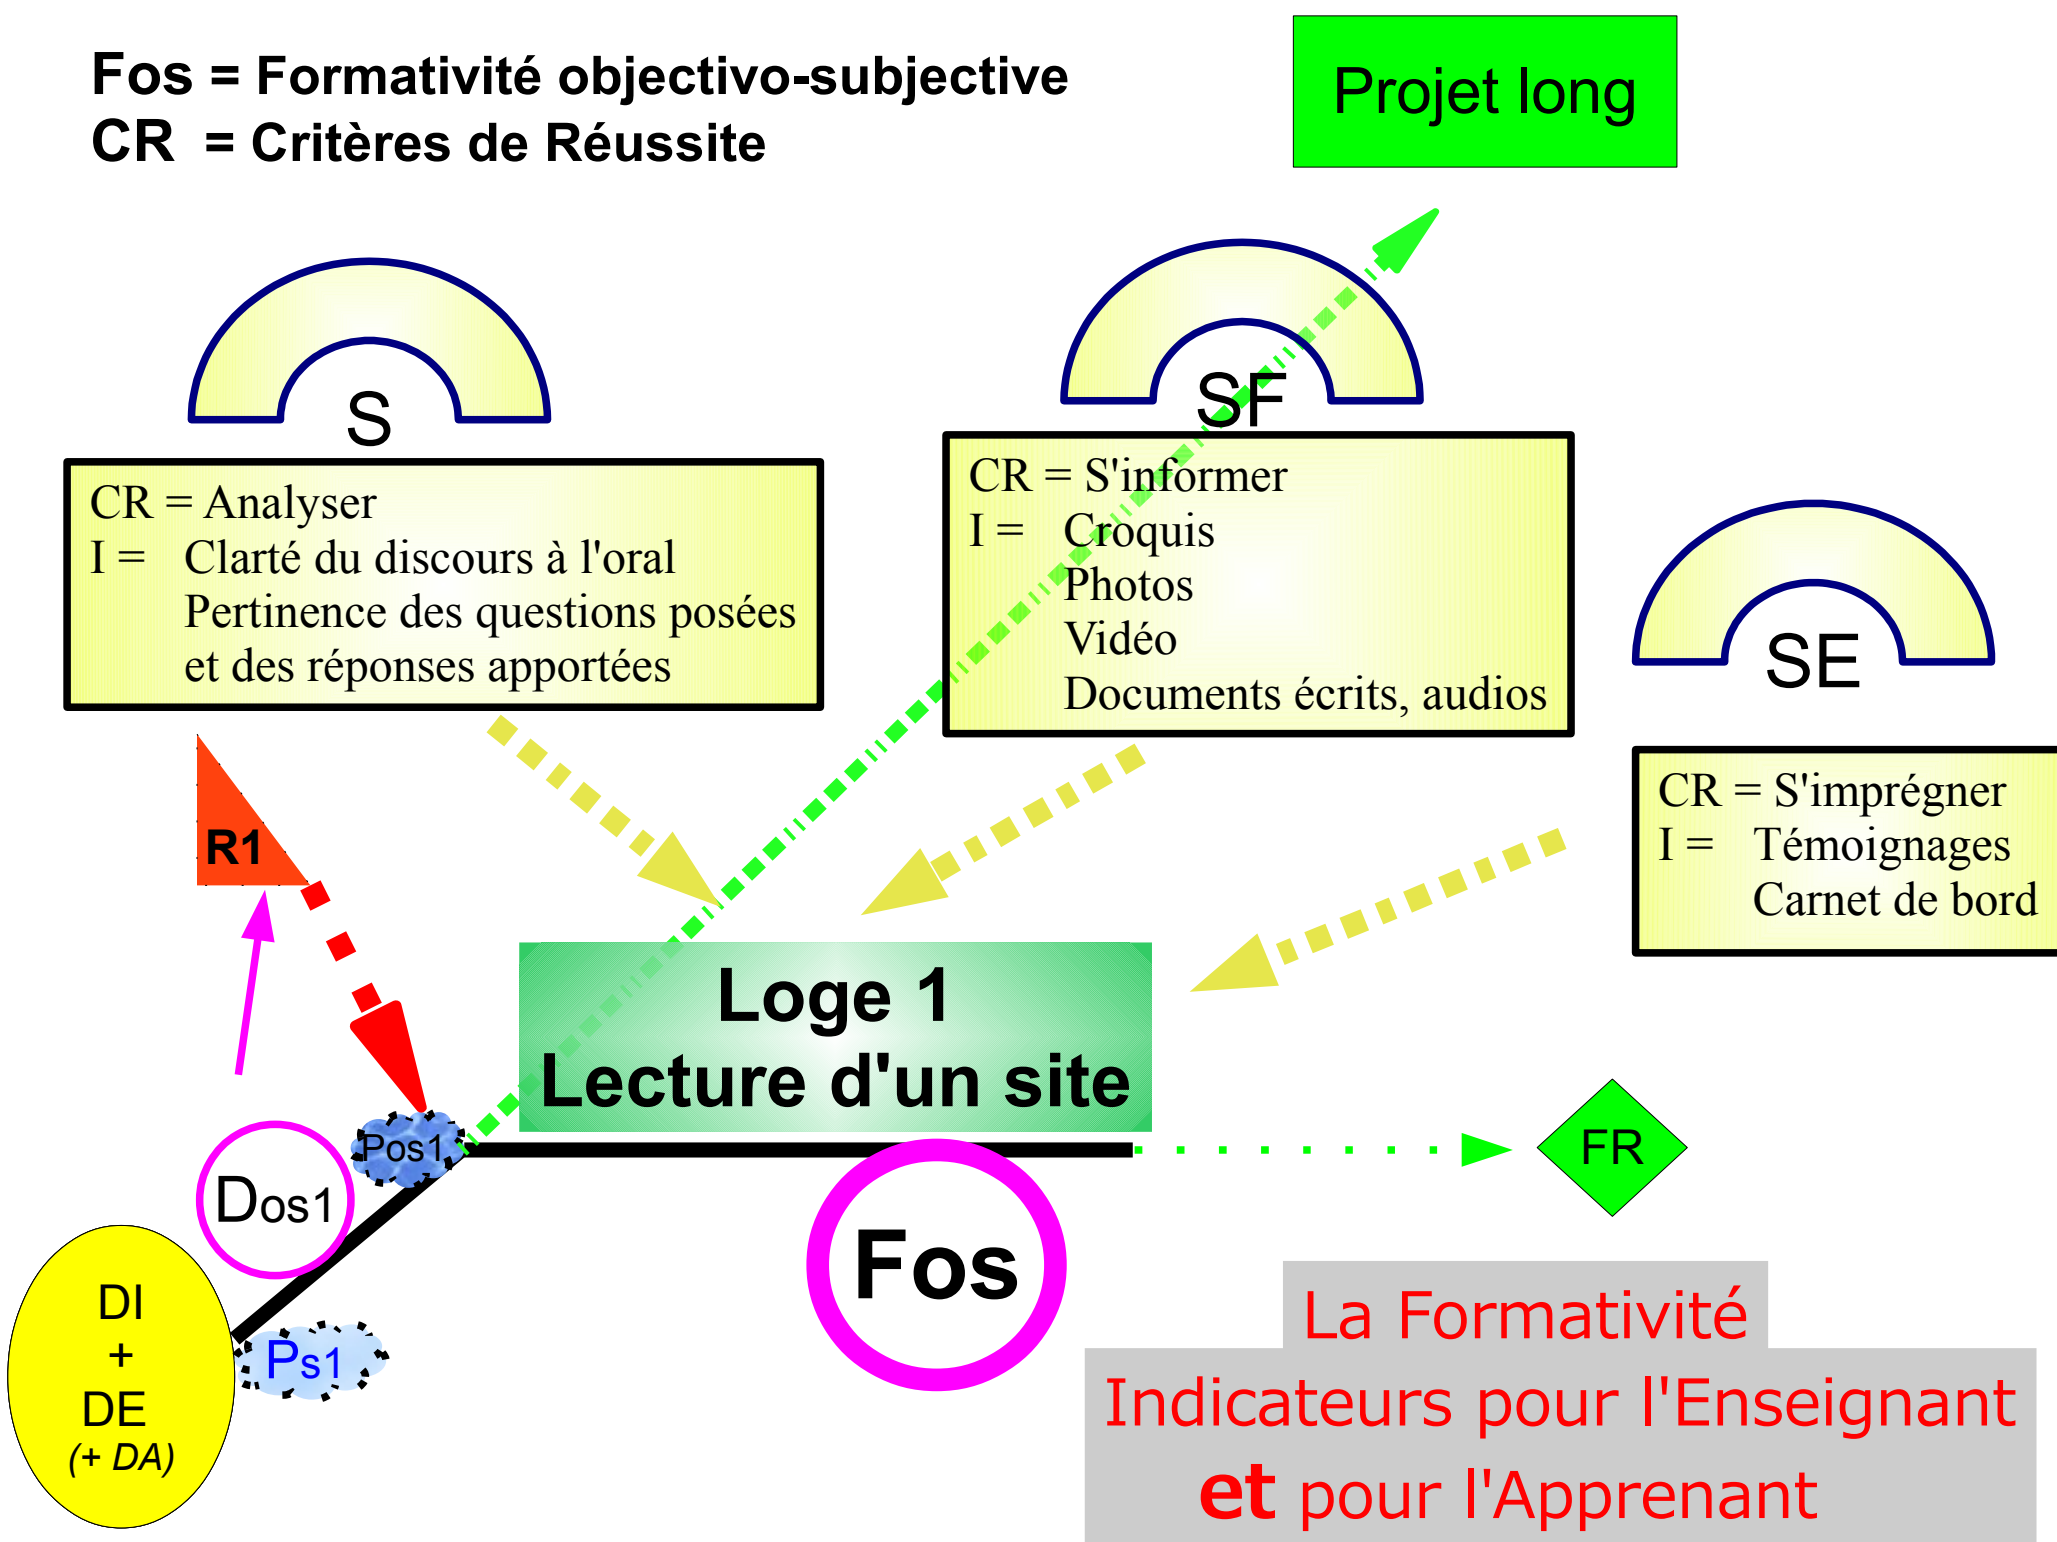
Fos = Formativité objectivo-subjective
CR = Critères de Réussite

Projet long

S

CR = Analyser
I = Clarté du discours à l'oral
Pertinence des questions posées et des réponses apportées

SF

CR = S'informer
I = Croquis
Photos
Vidéo
Documents écrits, audios

SE

CR = S'imprégner
I = Témoignages
Carnet de bord

R1

Loge 1
Lecture d'un site

Pos1

Dos1

FR

Fos

DI
+
DE
(+ DA)

Ps1

La Formativité
Indicateurs pour l'Enseignant
et pour l'Apprenant